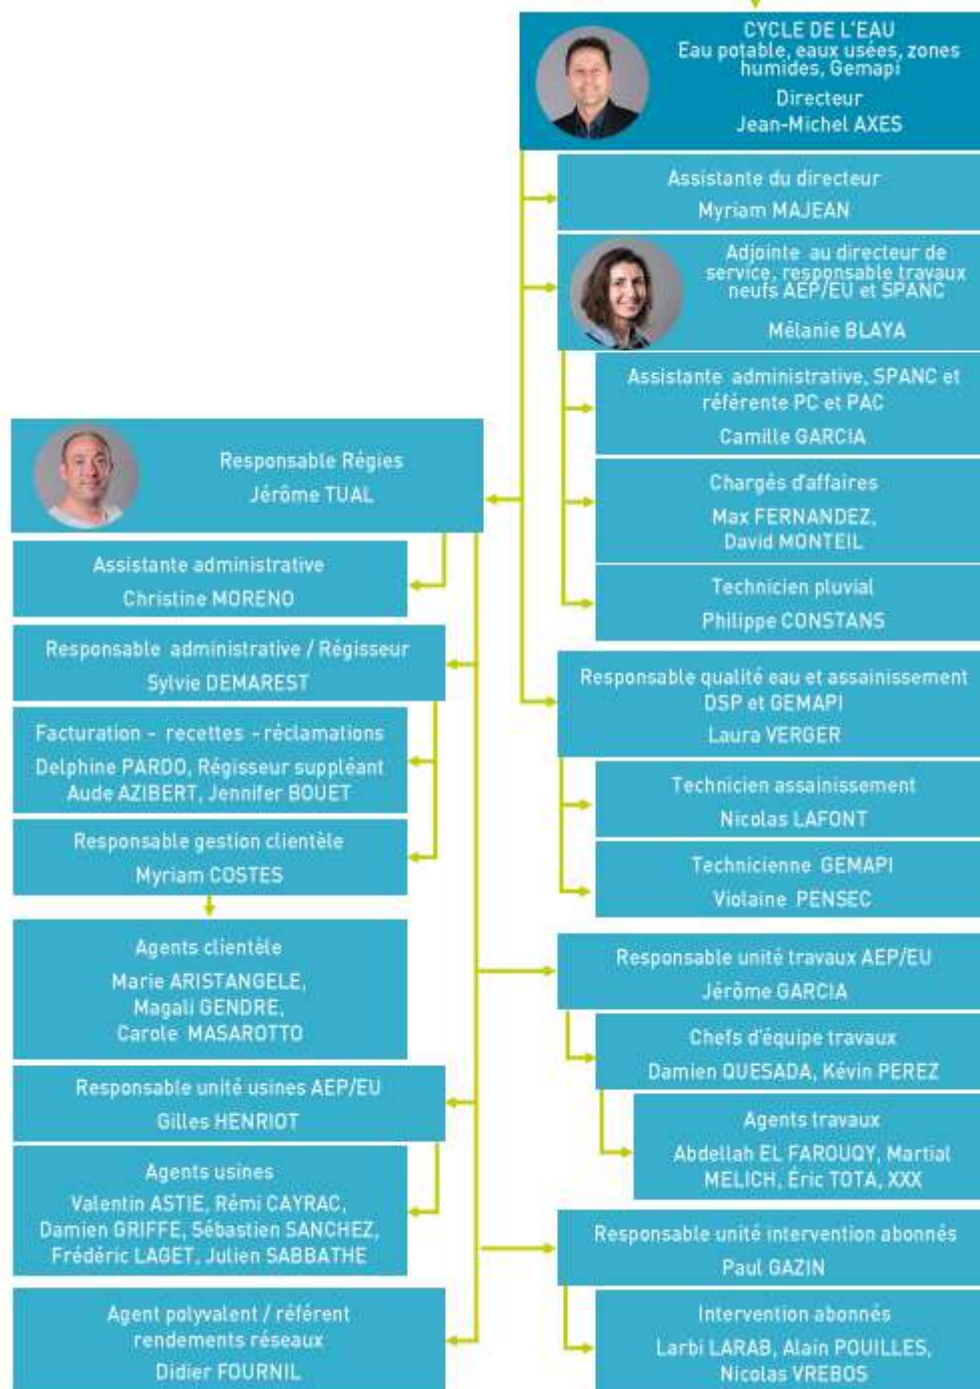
CYCLE DE L'EAU
Eau potable, eaux usées, zones humides, Gemapi
Directeur
Jean-Michel AXES

Assistante du directeur
Myriam MAJEAN

Adjointe au directeur de service, responsable travaux neufs AEP/EU et SPANC
Mélanie BLAYA

Assistante administrative, SPANC et référente PC et PAC
Camille GARCIA

Chargés d'affaires
Max FERNANDEZ, David MONTEIL

Technicien pluvial
Philippe CONSTANS

Responsable qualité eau et assainissement DSP et GEMAPI
Laura VERGER

Technicien assainissement
Nicolas LAFONT

Technicienne GEMAPI
Violaine PENSEC

Responsable unité travaux AEP/EU
Jérôme GARCIA

Chefs d'équipe travaux
Damien QUESADA, Kévin PEREZ

Agents travaux
Abdellah EL FAROUQY, Martial MELICH, Éric TOTA, XXX

Responsable unité intervention abonnés
Paul GAZIN

Intervention abonnés
Larbi LARAB, Alain POUILLES, Nicolas VREBOS

Responsable Régies
Jérôme TUAL

Assistante administrative
Christine MORENO

Responsable administrative / Régisseur
Sylvie DEMAREST

Facturation - recettes - réclamations
Delphine PARDO, Régisseur suppléant
Aude AZIBERT, Jennifer BOUET

Responsable gestion clientèle
Myriam COSTES

Agents clientèle
Marie ARISTANGELE, Magali GENDRE, Carole MASAROTTO

Responsable unité usines AEP/EU
Gilles HENRIOT

Agents usines
Valentin ASTIE, Rémi CAYRAC, Damien GRIFFE, Sébastien SANCHEZ, Frédéric LAGET, Julien SABBATHE

Agent polyvalent / référent rendements réseaux
Didier FOURNIL